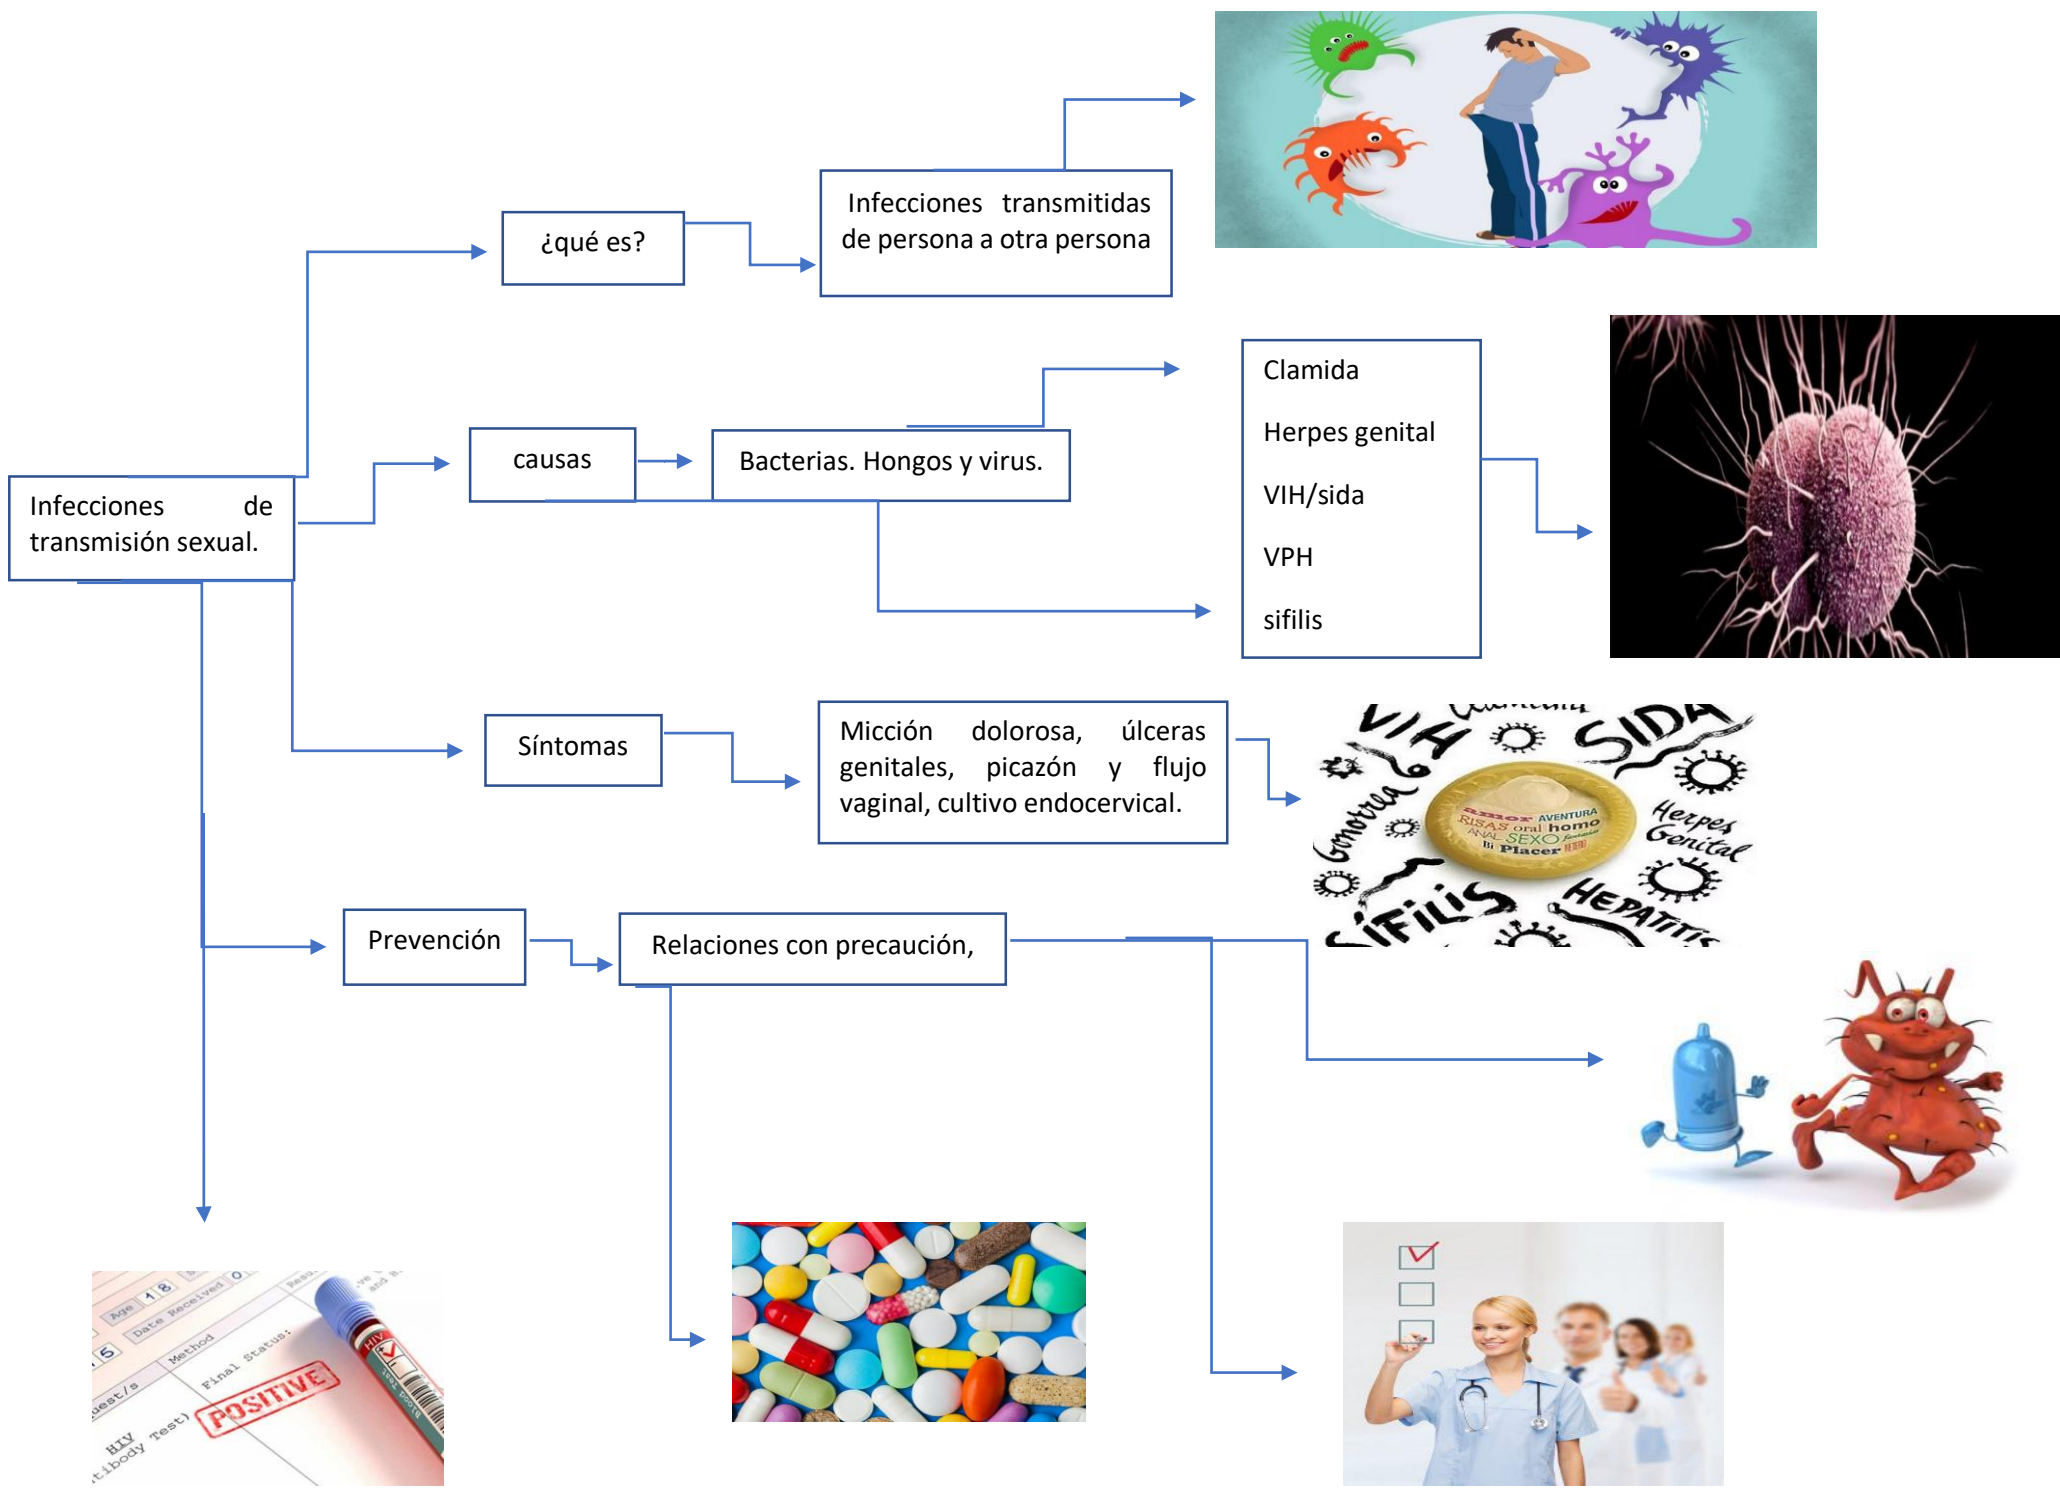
Infecciones de transmisión sexual.

¿qué es?

Infecciones transmitidas de persona a otra persona

causas

Bacterias. Hongos y virus.

Clamida

Herpes genital

VIH/sida

VPH

sifilis

Síntomas

Micción dolorosa, úlceras genitales, picazón y flujo vaginal, cultivo endocervical.

VIH

SIDA

Gonorrea

Herpes Genital

SÍFILIS

HEPATITIS

amor AVENTURA RISAS oral homo ANAL SEXO Bi Placer

Prevención

Relaciones con precaución,

Age 18

Date Received

Method

Final Status:

POSITIVE

HIV Antibody Test)

HIV